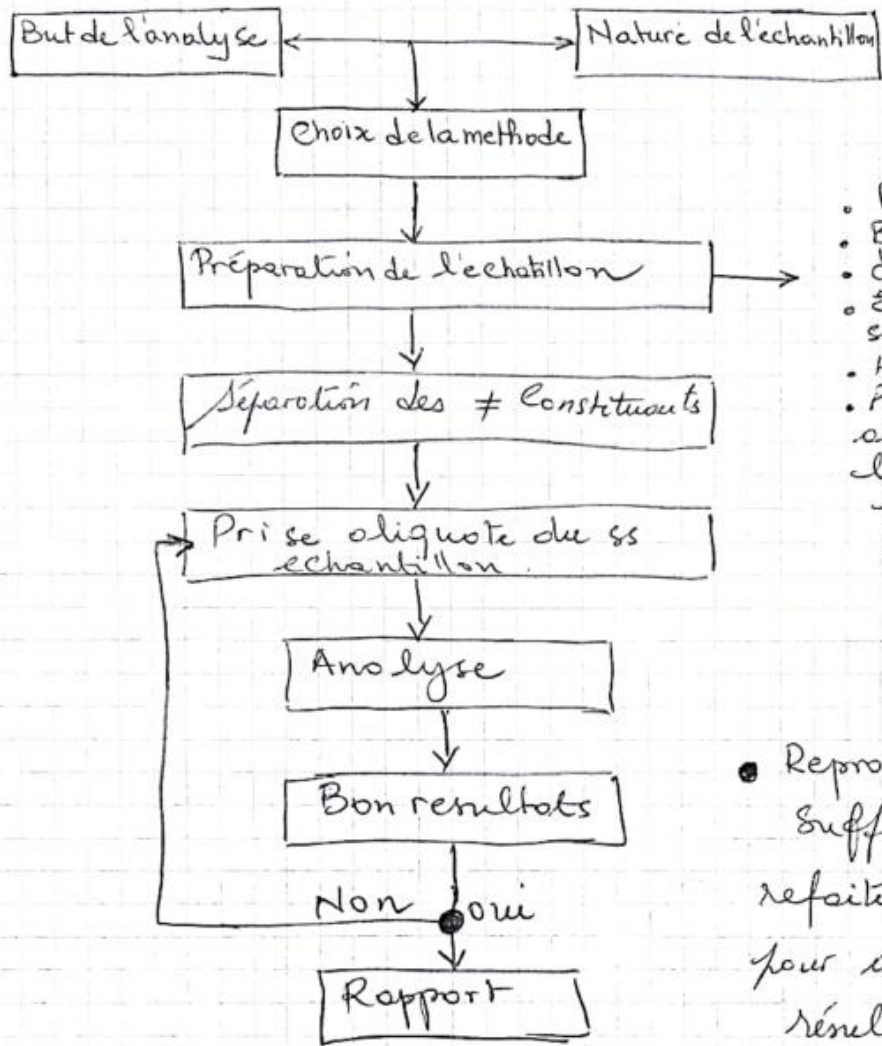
But de l'analyse

Nature de l'echantillon

Choix de la methode

Préparation de l'echatillon

Séparation des ≠ Constituants

Prise aliquote du ss echantillon

Analyse

Bon resultats

Non

oui

Rapport

• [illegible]
• B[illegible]
• C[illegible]
• S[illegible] s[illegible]
• H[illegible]
• P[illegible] a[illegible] d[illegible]

• Repro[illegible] Suff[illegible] refaite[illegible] pour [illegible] résul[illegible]